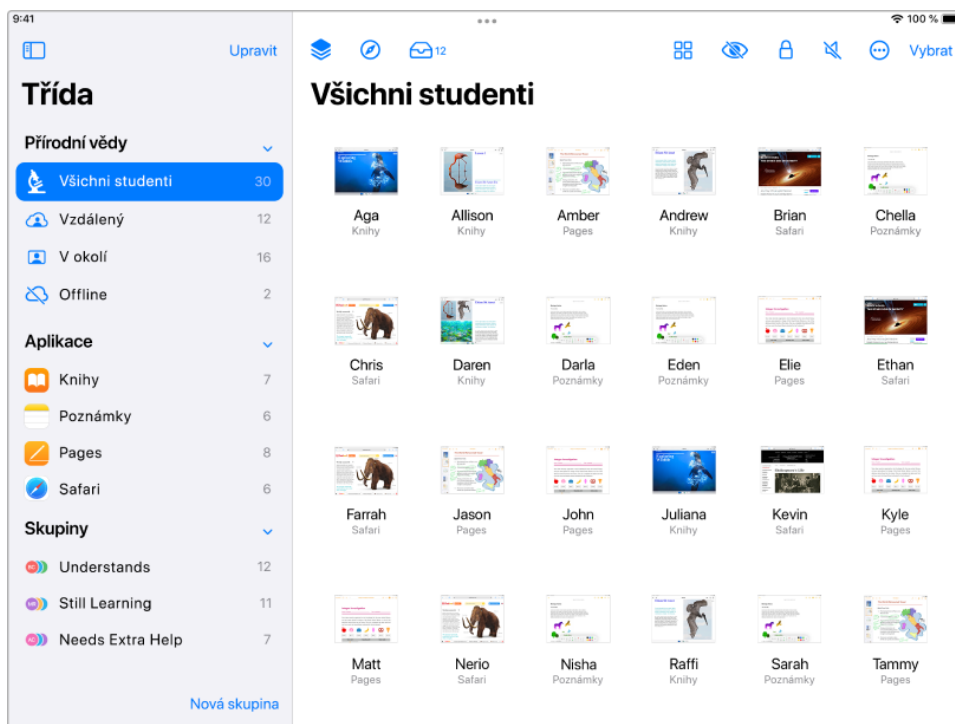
9:41

100 %

Upravit

Třída

Přírodní vědy

Všichni studenti 30

Vzdálený 12

V okolí 16

Offline 2

Aplikace

Knihy 7

Poznámky 6

Pages 8

Safari 6

Skupiny

Understands 12

Still Learning 11

Needs Extra Help 7

Nová skupina

12

Vybrat

Všichni studenti

Aga
Knihy

Allison
Knihy

Amber
Pages

Andrew
Knihy

Brian
Safari

Chella
Poznámky

Chris
Safari

Daren
Knihy

Darla
Poznámky

Eden
Poznámky

Elie
Pages

Ethan
Safari

Farrah
Safari

Jason
Pages

John
Pages

Juliana
Knihy

Kevin
Safari

Kyle
Pages

Matt
Pages

Nerio
Safari

Nisha
Poznámky

Raffi
Knihy

Sarah
Poznámky

Tammy
Pages